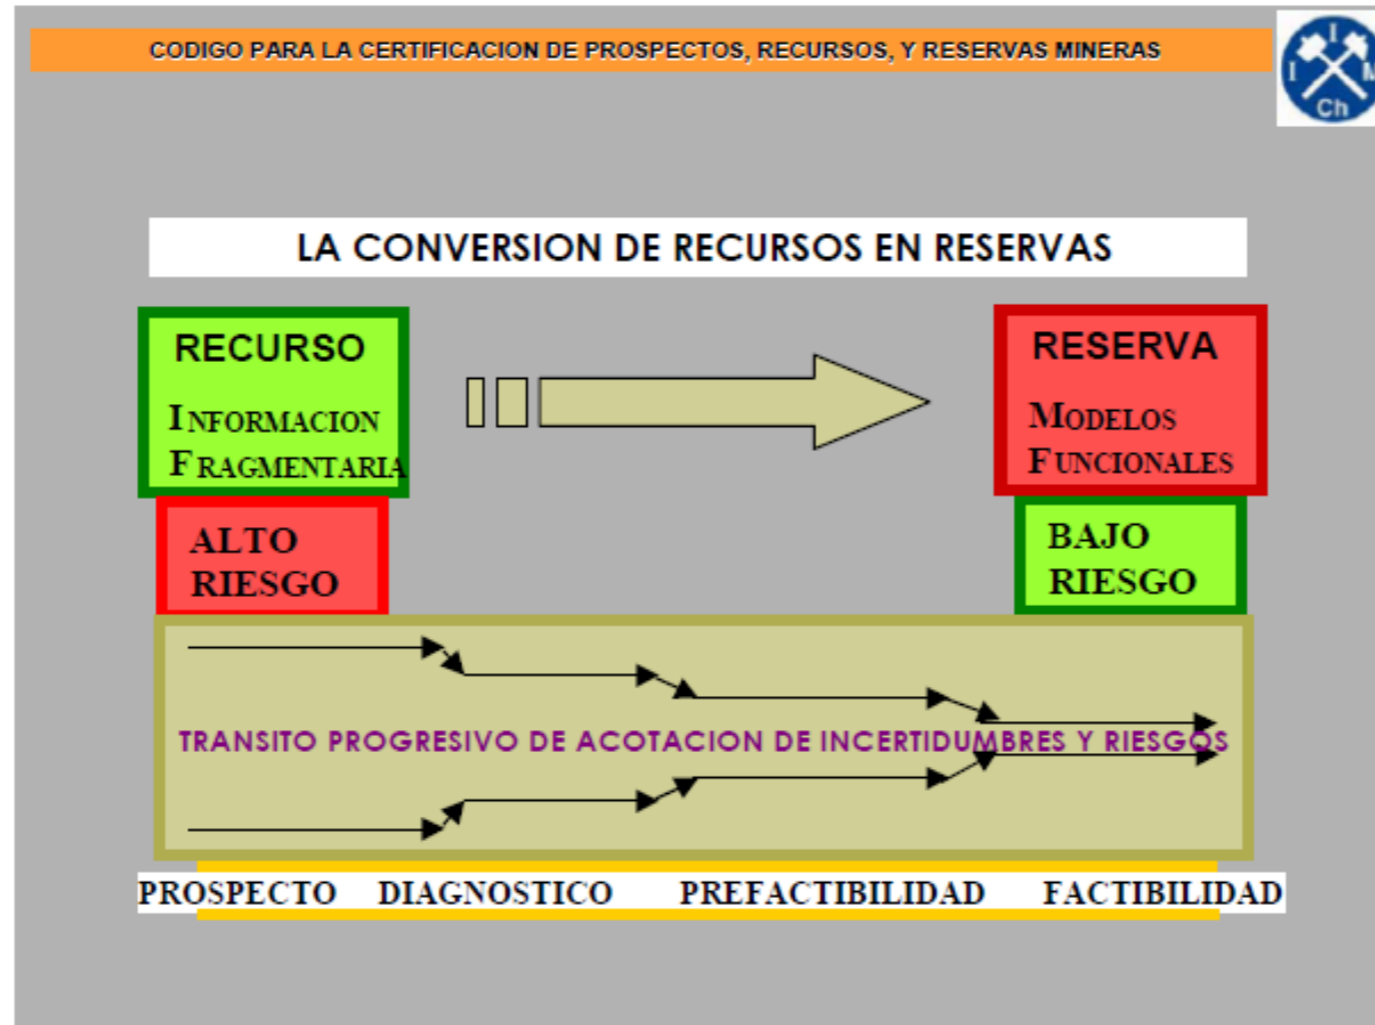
CODIGO PARA LA CERTIFICACION DE PROSPECTOS, RECURSOS, Y RESERVAS MINERAS

I I M Ch

LA CONVERSION DE RECURSOS EN RESERVAS

RECURSO

INFORMACION FRAGMENTARIA

RESERVA

MODELOS FUNCIONALES

ALTO RIESGO

BAJO RIESGO

TRANSITO PROGRESIVO DE ACOTACION DE INCERTIDUMBRES Y RIESGOS

PROSPECTO DIAGNOSTICO PREFACTIBILIDAD FACTIBILIDAD